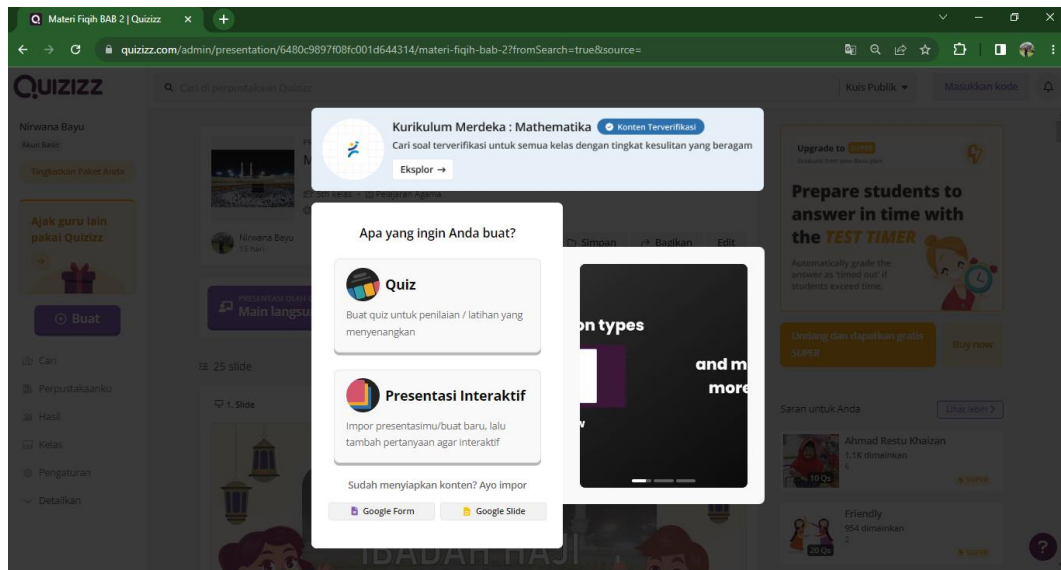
Materi Fiqih BAB 2 | Quizizz

quizizz.com/admin/presentation/6480c9897f08fc001d644314/materi-fiqih-bab-2?fromSearch=true&source=

QUIZIZZ

Cari di perpustakaan Quizizz

Kuis Publik

Masukkan kode

Nirwana Bayu

Akun Basic

Tingkatkan Paket Anda

Ajak guru lain pakai Quizizz

Buat

Cari

Perpustakaanku

Hasil

Kelas

Pengaturan

Detailkan

Kurikulum Merdeka : Mathematika

Konten Terverifikasi

Cari soal terverifikasi untuk semua kelas dengan tingkat kesulitan yang beragam

Eksplor →

Nirwana Bayu

15 hari

Simpan

Bagikan

Edit

Main langsung

25 slide

1. Slide

Apa yang ingin Anda buat?

Quiz

Buat quiz untuk penilaian / latihan yang menyenangkan

Presentasi Interaktif

Impor presentasimu/buat baru, lalu tambah pertanyaan agar interaktif

Sudah menyiapkan konten? Ayo impor

Google Form

Google Slide

on types

and m more

Upgrade to SUPER

Prepare students to answer in time with the TEST TIMER

Automatically grade the answer as 'timed out' if students exceed time.

Undang dan dapatkan gratis SUPER

Buy now

Saran untuk Anda

Lihat lebih

Ahmad Restu Khaizan

1,1K dimainkan

10 Qs

Friendly

954 dimainkan

20 Qs

IBADAH HAJI